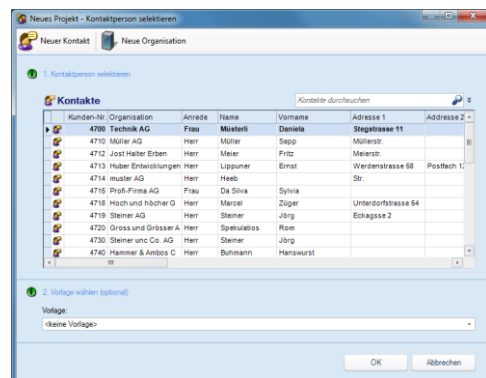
Neues Projekt - Kontaktperson selektieren

Neuer Kontakt Neue Organisation

1. Kontaktperson selektieren

Kontakte

Kontakte durchsuchen

| Kunden-Nr. | Organisation | Anrede | Name | Vorname | Adresse 1 | Addresse 2 |
|---|---|---|---|---|---|---|
| 4700 | Technik AG | Frau | Müsterli | Daniela | Stegstrasse 11 | |
| 4710 | Müller AG | Herr | Müller | Sepp | Müllerstr. | |
| 4712 | Jost Halter Erben | Herr | Meier | Fritz | Meierstr. | |
| 4713 | Huber Entwicklungen | Herr | Lippuner | Ernst | Werdenstrasse 68 | Postfach 1 |
| 4714 | muster AG | Herr | Heeb | | Str. | |
| 4715 | Profi-Firma AG | Frau | Da Silva | Sylvia | | |
| 4718 | Hoch und höcher G | Herr | Marcel | Züger | Unterdorfstrasse 54 | |
| 4719 | Steiner AG | Herr | Steiner | Jörg | Eckagsse 2 | |
| 4720 | Gross und Grösser A | Herr | Spekulatios | Rom | | |
| 4730 | Steiner unc Co. AG | Herr | Steiner | Jörg | | |
| 4740 | Hammer & Ambos C | Herr | Buhmann | Hanswurst | | |

2. Vorlage wählen (optional)

Vorlage:

<keine Vorlage>

OK Abbrechen